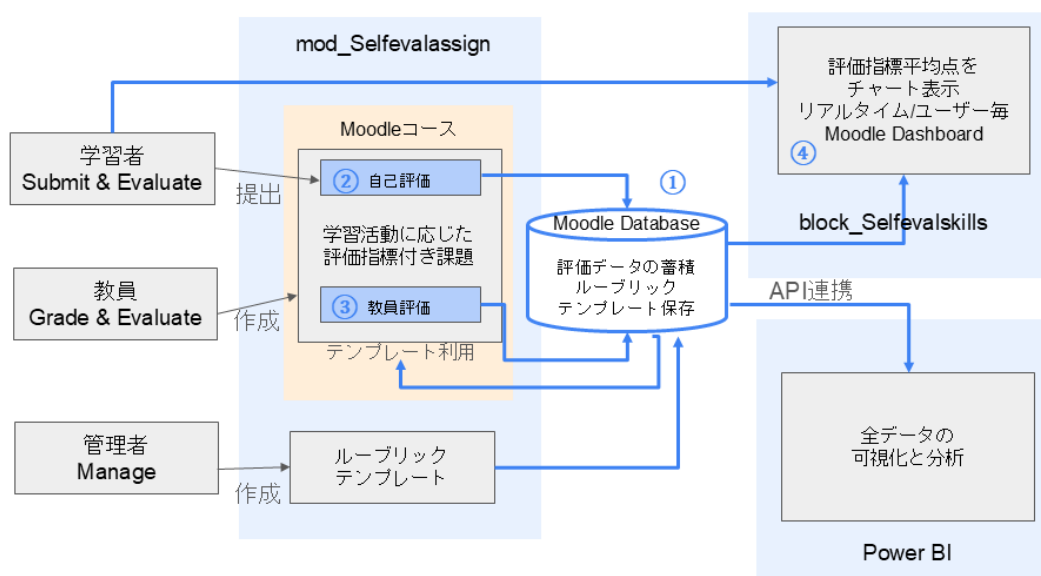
mod_Selfevalassign

Moodleコース

学習者
Submit & Evaluate

提出

② 自己評価

学習活動に応じた
評価指標付き課題

教員
Grade & Evaluate

作成

③ 教員評価

テンプレート利用

管理者
Manage

作成

ルーブリック
テンプレート

①

Moodle Database

評価データの蓄積
ルーブリック
テンプレート保存

評価指標平均点を
チャート表示
リアルタイム/ユーザー毎
Moodle Dashboard
④

block_Selfevalskills

API連携

全データの
可視化と分析

Power BI